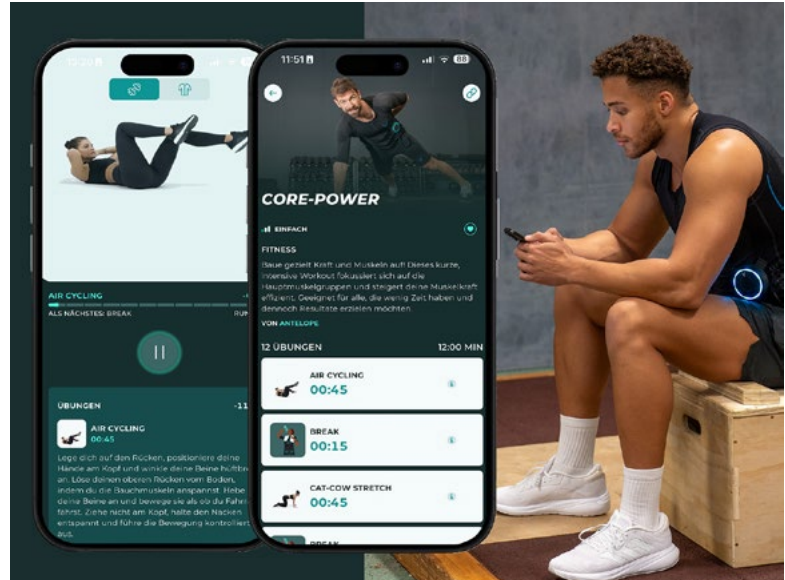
12:20

AIR CYCLING

ALS NÄCHSTES: BREAK

RUN

ÜBUNGEN

-11

AIR CYCLING
00:45

Lege dich auf den Rücken, positioniere deine Hände am Kopf und winkle deine Beine hüftbreit an. Löse deinen oberen Rücken vom Boden, indem du die Bauchmuskeln anspannst. Hebe deine Beine an und bewege sie als ob du Fahrrad fährst. Ziehe nicht am Kopf, halte den Nacken entspannt und führe die Bewegung kontrolliert aus.

11:51

CORE-POWER

EINFACH

FITNESS

Baue gezielt Kraft und Muskeln auf! Dieses kurze, intensive Workout fokussiert sich auf die Hauptmuskelgruppen und steigert deine Muskelkraft effizient. Geeignet für alle, die wenig Zeit haben und dennoch Resultate erzielen möchten.

VON ANTELOPE

12 ÜBUNGEN

12:00 MIN

AIR CYCLING
00:45

BREAK
00:15

CAT-COW STRETCH
00:45

BREAK